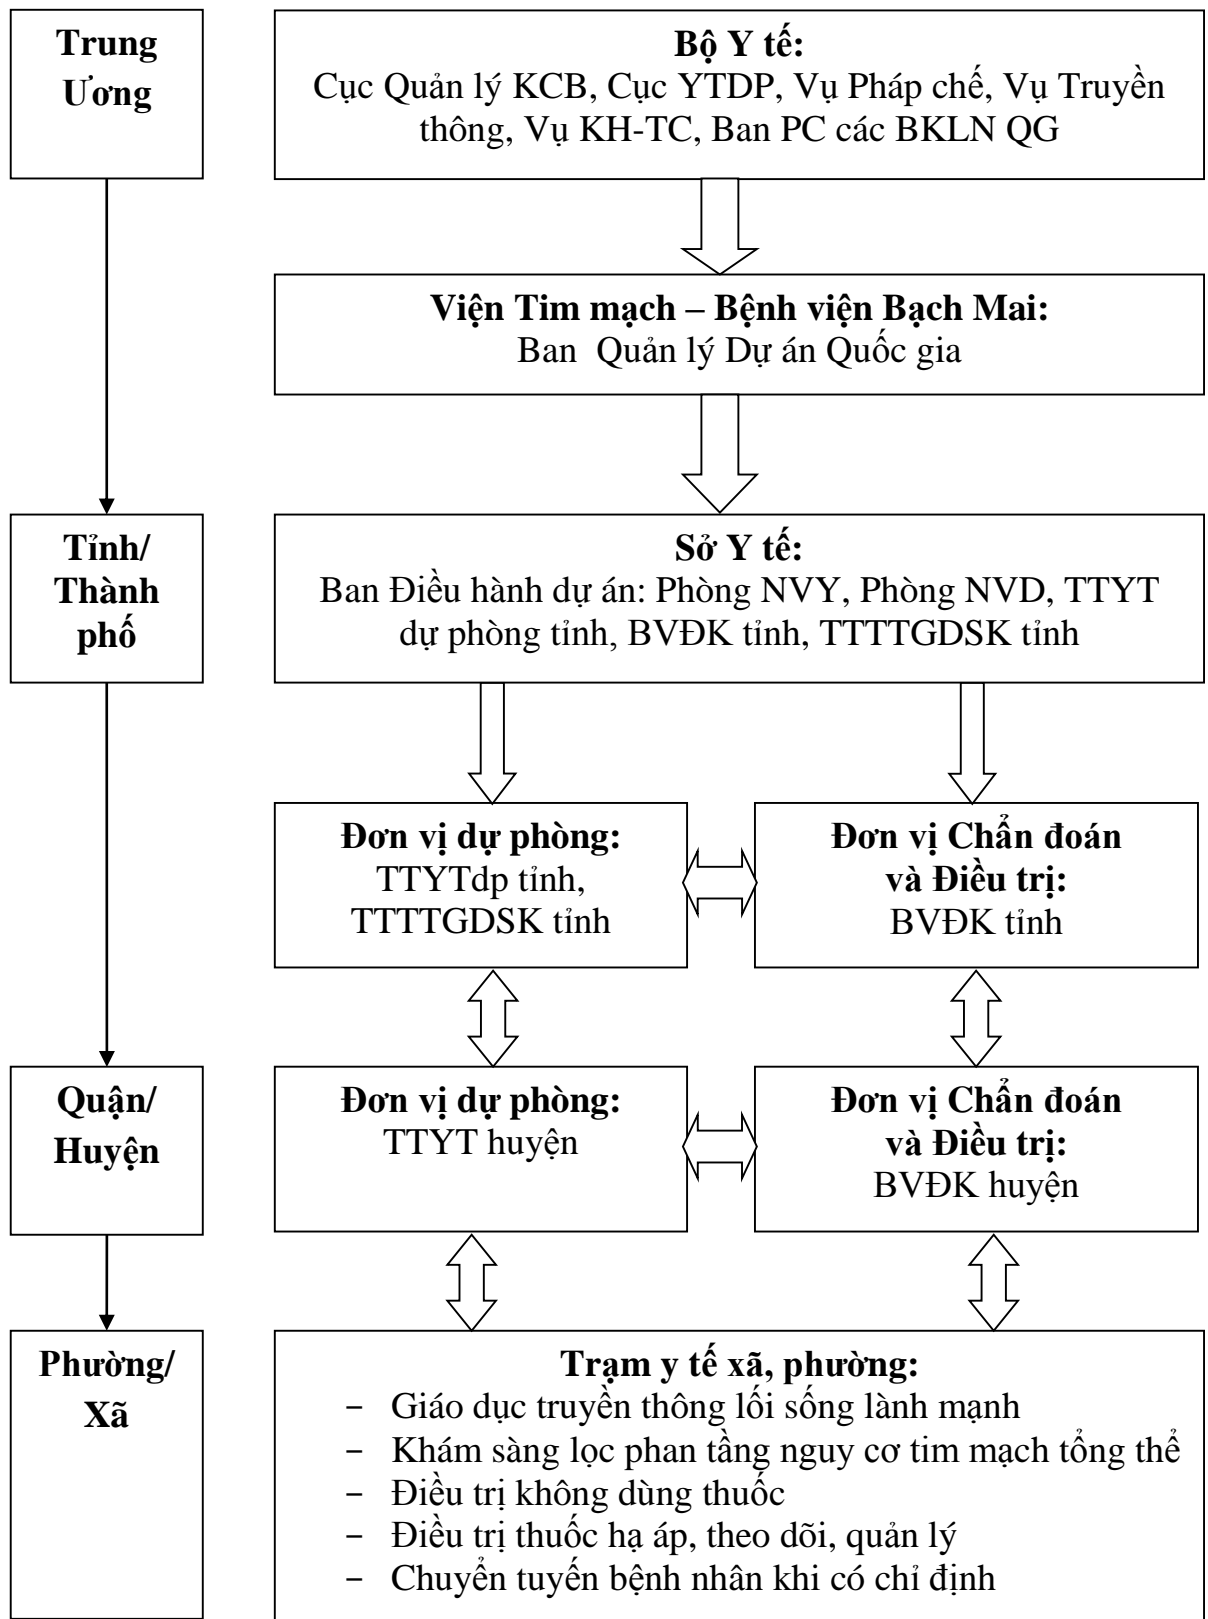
Trung Ương

Bộ Y tế:
Cục Quản lý KCB, Cục YTDP, Vụ Pháp chế, Vụ Truyền thông, Vụ KH-TC, Ban PC các BKLN QG

Viện Tim mạch – Bệnh viện Bạch Mai:
Ban Quản lý Dự án Quốc gia

Tỉnh/ Thành phố

Sở Y tế:
Ban Điều hành dự án: Phòng NVY, Phòng NVD, TTYT dự phòng tỉnh, BVĐK tỉnh, TTTTGDSK tỉnh

Đơn vị dự phòng:
TTYTdp tỉnh, TTTTGDSK tỉnh

Đơn vị Chẩn đoán và Điều trị:
BVĐK tỉnh

Quận/ Huyện

Đơn vị dự phòng:
TTYT huyện

Đơn vị Chẩn đoán và Điều trị:
BVĐK huyện

Phường/ Xã

Trạm y tế xã, phường:
- Giáo dục truyền thông lối sống lành mạnh
- Khám sàng lọc phan tầng nguy cơ tim mạch tổng thể
- Điều trị không dùng thuốc
- Điều trị thuốc hạ áp, theo dõi, quản lý
- Chuyển tuyến bệnh nhân khi có chỉ định